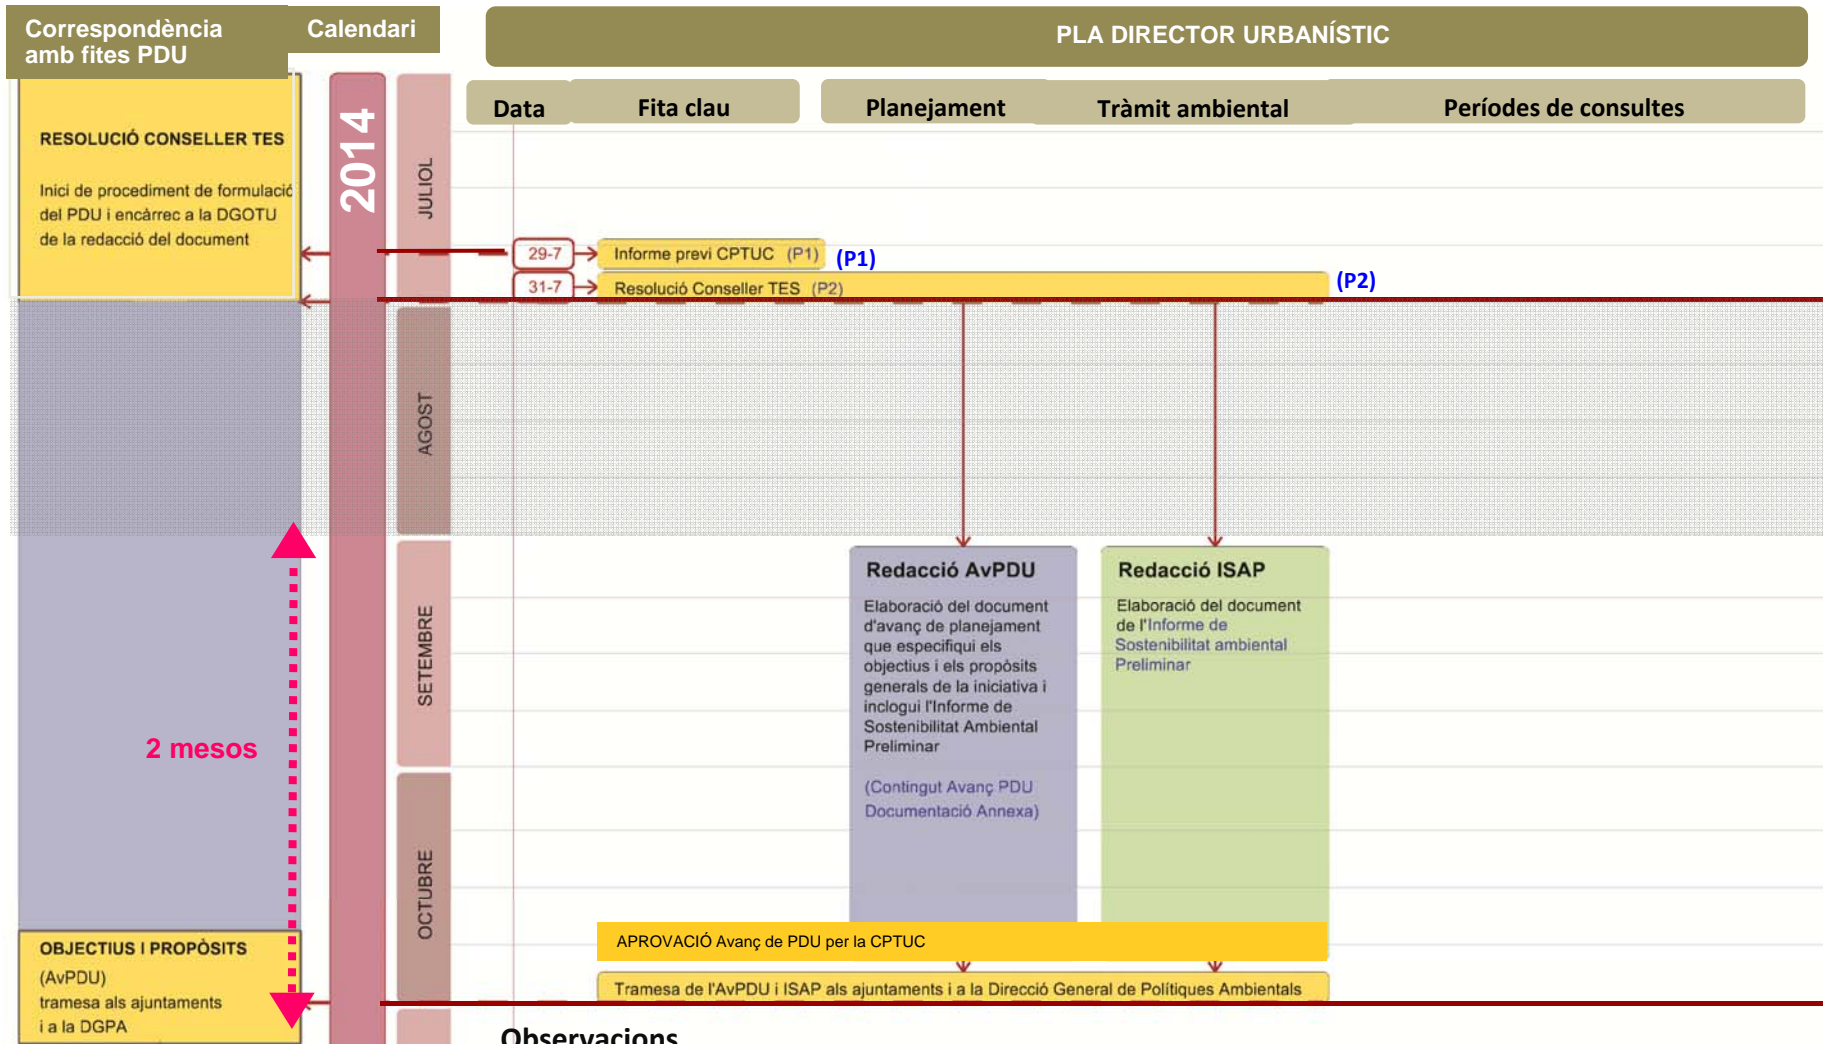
Correspondència amb fites PDU

Calendari

PLA DIRECTOR URBANÍSTIC

Data

Fita clau

Planejament

Tràmit ambiental

Períodes de consultes

RESOLUCIÓ CONSELLER TES

Inici de procediment de formulació del PDU i encàrrec a la DGOTU de la redacció del document

2014

JULIOL

29-7

Informe previ CPTUC (P1)

(P1)

31-7

Resolució Conseller TES (P2)

(P2)

AGOST

SETEMBRE

OCTUBRE

2 mesos

Redacció AvPDU

Elaboració del document d'avanç de planejament que especifiqui els objectius i els propòsits generals de la iniciativa i inclogui l'Informe de Sostenibilitat Ambiental Preliminar

(Contingut Avanç PDU Documentació Annexa)

Redacció ISAP

Elaboració del document de l'Informe de Sostenibilitat ambiental Preliminar

APROVACIÓ Avanç de PDU per la CPTUC

OBJECTIUS I PROPÒSITS

(AvPDU) tramesa als ajuntaments i a la DGPA

Tramesa de l'AvPDU i ISAP als ajuntaments i a la Direcció General de Polítiques Ambientals

Observacions